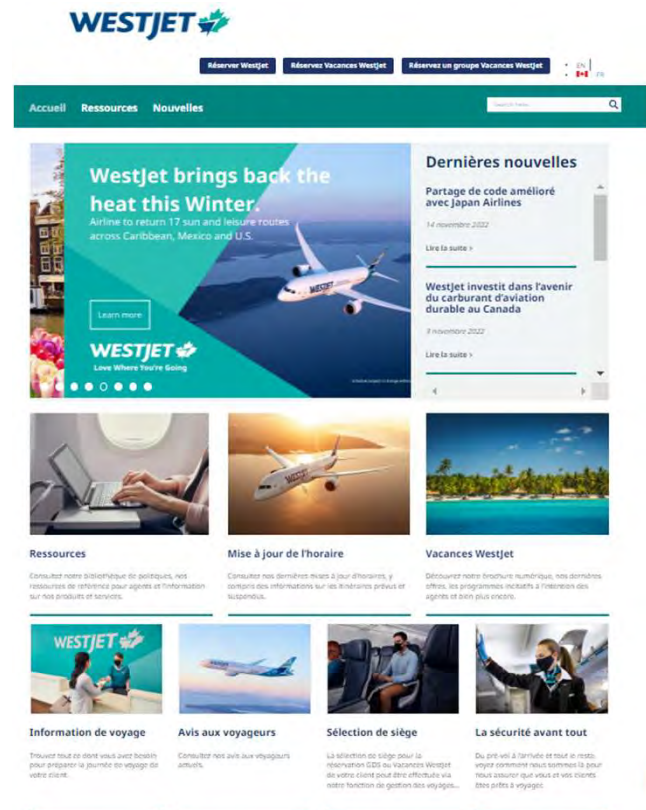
WESTJET

Réserver WestJet | Réservez Vacances WestJet | Réservez un groupe Vacances WestJet

EN
FR

Accueil Ressources Nouvelles

Search here

WestJet brings back the heat this Winter.
Airline to return 17 sun and leisure routes across Caribbean, Mexico and U.S.

Learn more

WESTJET
Love Where You're Going

Dernières nouvelles

Partage de code amélioré avec Japan Airlines
14 novembre 2022
Lire la suite >

WestJet investit dans l'avenir du carburant d'aviation durable au Canada
9 novembre 2022
Lire la suite >

Ressources
Consultez notre bibliothèque de politiques, nos ressources de référence pour agents et l'information sur nos produits et services.

Mise à jour de l'horaire
Consultez nos dernières mises à jour d'horaires, y compris des informations sur les itinéraires prévus et suspendus.

Vacances WestJet
Découvrez notre brochure numérique, nos dernières offres, les programmes incitatifs à l'intention des agents et bien plus encore.

WESTJET

Information de voyage
Trouvez tout ce dont vous avez besoin pour préparer la journée de voyage de votre client.

Avis aux voyageurs
Consultez nos avis aux voyageurs actuels.

Sélection de siège
La sélection de siège pour la réservation GDS ou Vacances WestJet de votre client peut être effectuée via notre fonction de gestion des voyages...

La sécurité avant tout
Du pré-vol à l'arrivée et tout le reste, voyez comment nous sommes là pour nous assurer que vous et vos clients êtes prêts à voyager.